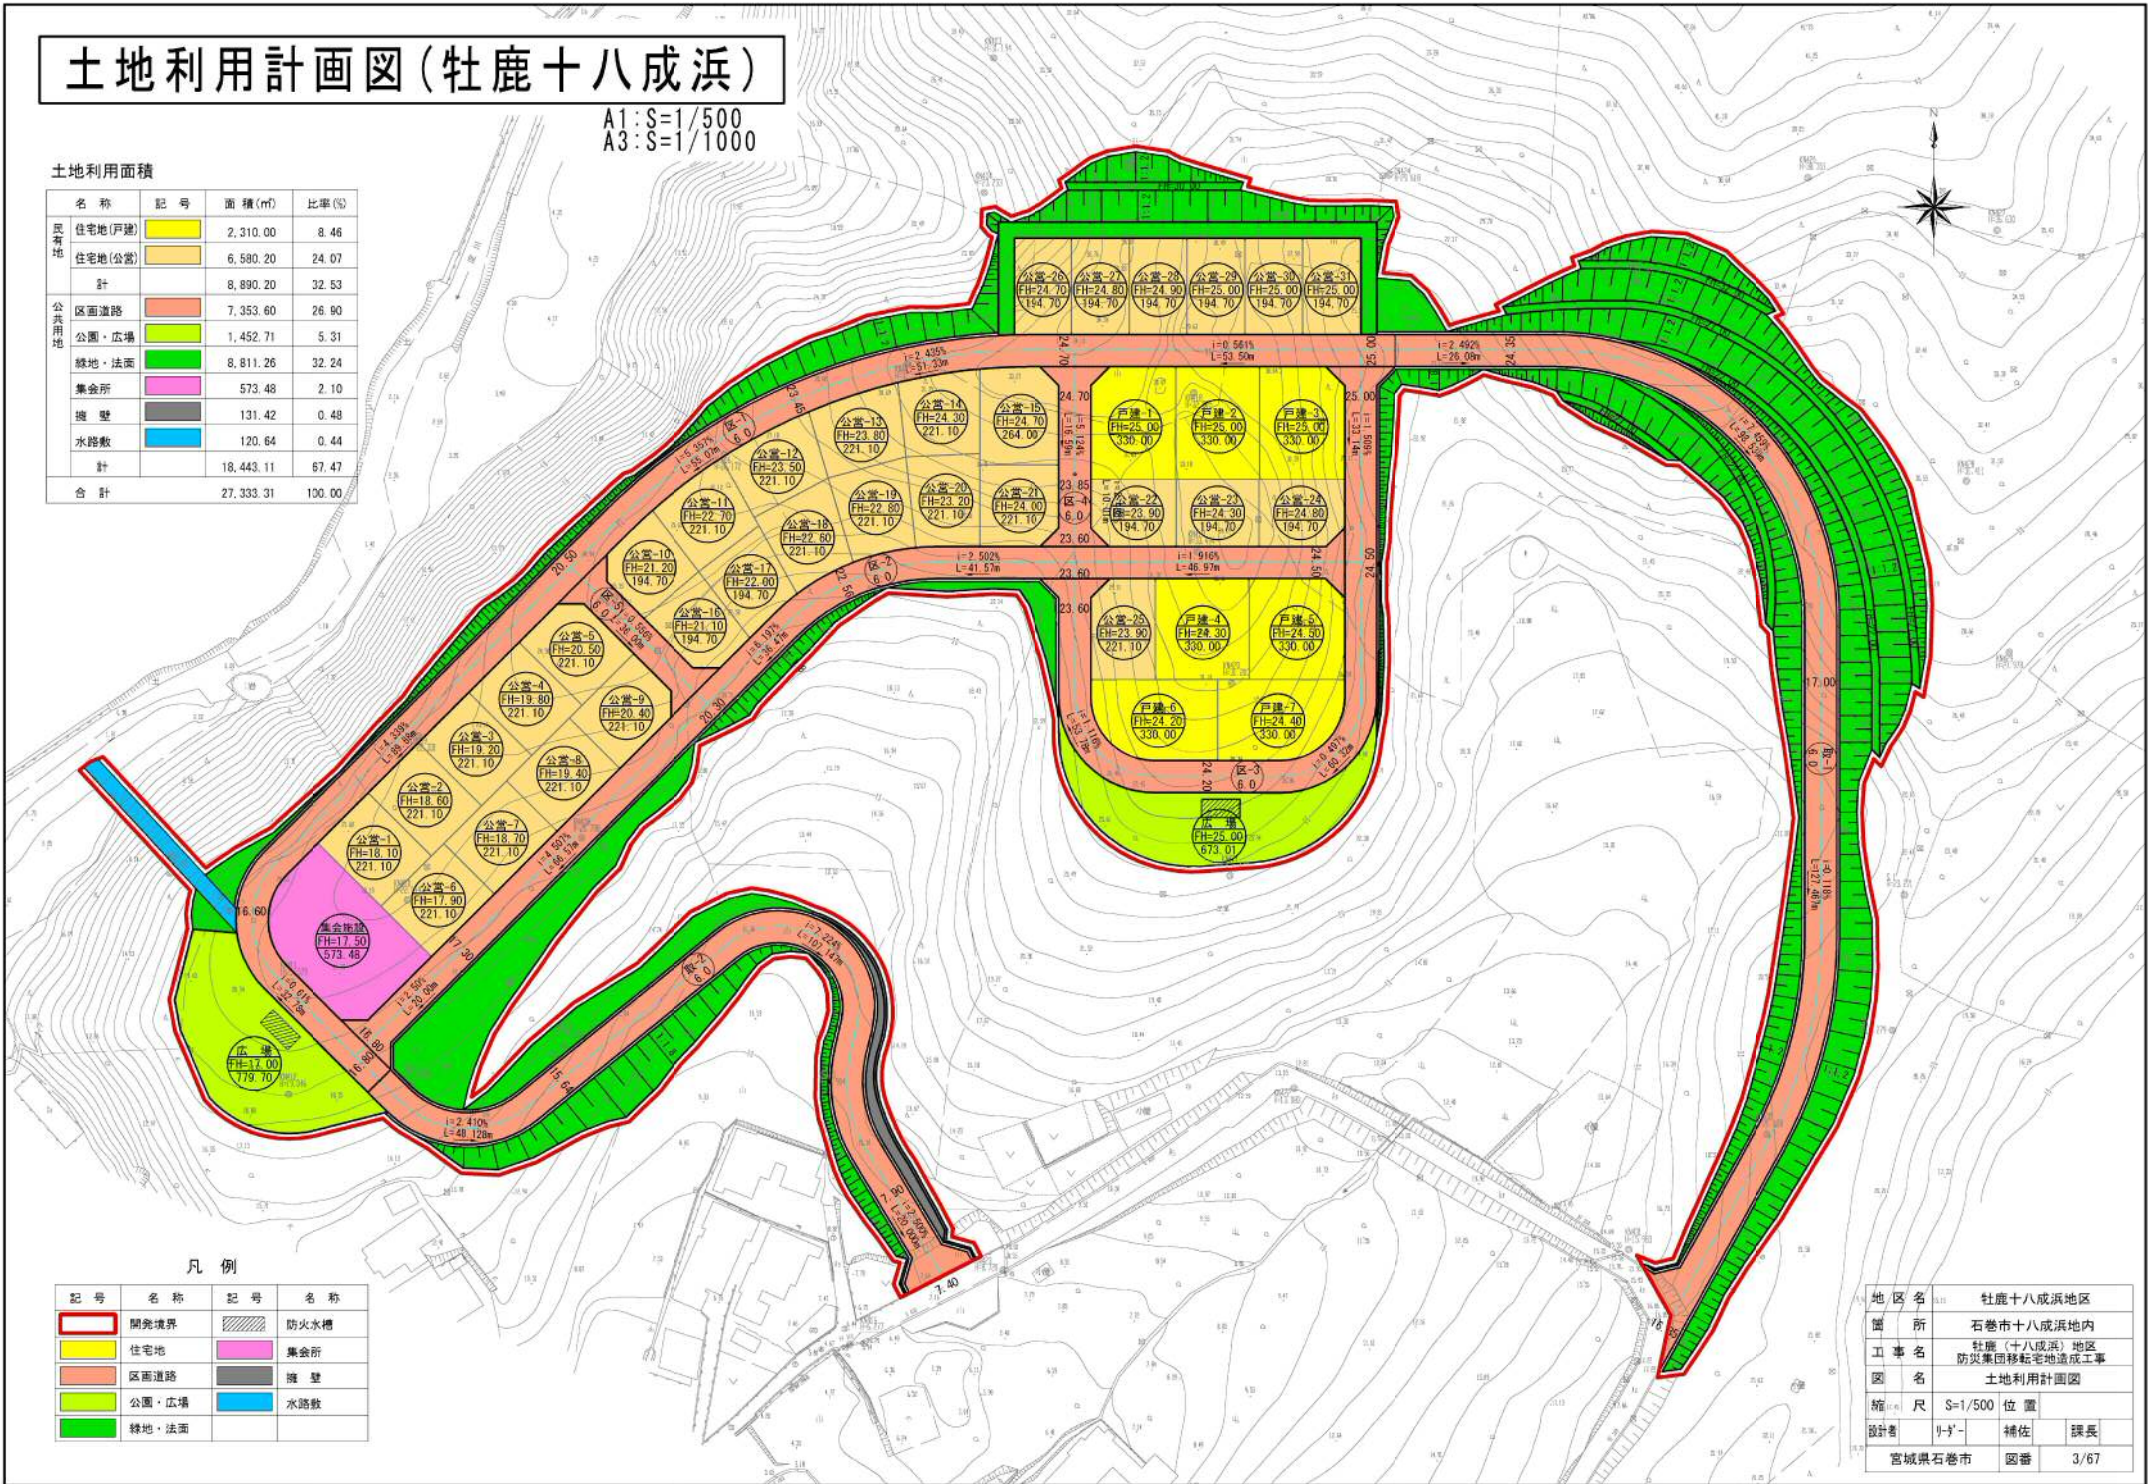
土地利用計画図(牡鹿十八成浜)

A1:S=1/500
A3:S=1/1000

土地利用面積

| | 名称 | 記号 | 面積(㎡) | 比率(%) |
|---|---|---|---|---|
| 民有地 | 住宅地(戸建) | | 2,310.00 | 8.46 |
| | 住宅地(公営) | | 6,580.20 | 24.07 |
| | 計 | | 8,890.20 | 32.53 |
| 公共用地 | 区画道路 | | 7,353.60 | 26.90 |
| | 公園・広場 | | 1,452.71 | 5.31 |
| | 緑地・法面 | | 8,811.26 | 32.24 |
| | 集会所 | | 573.48 | 2.10 |
| | 擁壁 | | 131.42 | 0.48 |
| | 水路敷 | | 120.64 | 0.44 |
| | 計 | | 18,443.11 | 67.47 |
| 合計 | | | 27,333.31 | 100.00 |

N

公営-26 FH=24.70 194.70
公営-27 FH=24.80 194.70
公営-28 FH=24.90 194.70
公営-29 FH=25.00 194.70
公営-30 FH=25.00 194.70
公営-31 FH=25.00 194.70

i=2.435% L=51.33m
i=0.561% L=53.50m
i=2.492% L=26.08m
24.70
25.00
24.35
23.45

戸建-1 FH=25.00 330.00
戸建-2 FH=25.00 330.00
戸建-3 FH=25.00 330.00
公営-22 FH=23.90 194.70
公営-23 FH=24.30 194.70
公営-24 FH=24.80 194.70

公営-13 FH=23.80 221.10
公営-14 FH=24.30 221.10
公営-15 FH=24.70 264.00
公営-12 FH=23.50 221.10
公営-11 FH=22.70 221.10
公営-18 FH=22.60 221.10
公営-19 FH=22.80 221.10
公営-20 FH=23.20 221.10
公営-21 FH=24.00 221.10
公営-10 FH=21.20 194.70
公営-17 FH=22.00 194.70
公営-16 FH=21.10 194.70

区-1 6.0
区-2 6.0
区-4 6.0
区-5 6.0
i=5.357% L=55.07m
i=5.124% L=16.59m
i=2.502% L=41.57m
i=1.916% L=46.97m
i=0.556% L=36.00m
i=5.197% L=36.47m
23.85
23.60
23.60
23.60
24.50
24.50
20.50
22.50
20.30

戸建-25 FH=23.90 221.10
戸建-4 FH=24.30 330.00
戸建-5 FH=24.50 330.00
戸建-6 FH=24.20 330.00
戸建-7 FH=24.40 330.00

公営-5 FH=20.50 221.10
公営-4 FH=19.80 221.10
公営-9 FH=20.40 221.10
公営-3 FH=19.20 221.10
公営-8 FH=19.40 221.10
公営-2 FH=18.60 221.10
公営-1 FH=18.10 221.10
公営-7 FH=18.70 221.10
公営-6 FH=17.90 221.10

i=4.339% L=89.55m
i=1.507% L=66.57m
i=3.118% L=33.17m
i=0.497% L=50.22m
24.20
区-3 6.0

広場 FH=25.00 673.01

17.00
i=7.456% L=93.50m
区-1 6.0
i=0.118% L=127.46m

集会施設 FH=17.50 573.48
16.60
17.30
i=6.61% L=32.79m
i=2.50% L=20.00m
15.80
16.80
15.60
広場 FH=17.00 779.70
i=7.224% L=107.147m
区-2 6.0
i=2.410% L=48.128m
i=2.500% L=20.000m
7.40

凡例

| 記号 | 名称 | 記号 | 名称 |
|---|---|---|---|
| | 開発境界 | | 防火水槽 |
| | 住宅地 | | 集会所 |
| | 区画道路 | | 擁壁 |
| | 公園・広場 | | 水路敷 |
| | 緑地・法面 | | |

| 地区名 | 牡鹿十八成浜地区 | | |
|---|---|---|---|
| 箇所 | 石巻市十八成浜地内 | | |
| 工事名 | 牡鹿(十八成浜)地区 防災集団移転宅地造成工事 | | |
| 図名 | 土地利用計画図 | | |
| 縮尺 | S=1/500 位置 | | |
| 設計者 | リーダー | 補佐 | 課長 |
| 宮城県石巻市 | | 図番 | 3/67 |